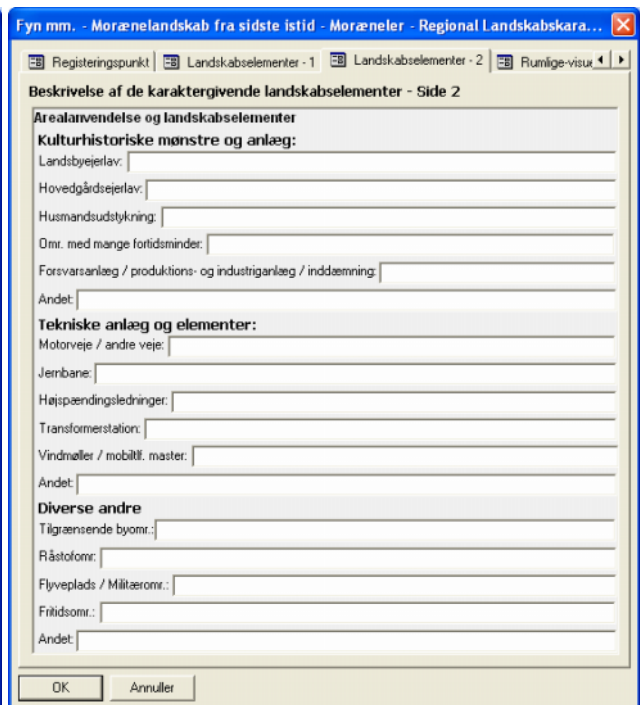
Fyn mm. - Morænelandskab fra sidste istid - Moræneler - Regional Landskabskara...

Registeringspunkt | Landskabselementer - 1 | Landskabselementer - 2 | Rumlige-visu

Beskrivelse af de karaktergivende landskabselementer - Side 2

Arealanvendelse og landskabselementer

Kulturhistoriske mønstre og anlæg:

Landsbyejerlav:

Hovedgårdsejerlav:

Husmandsudstykning:

Omr. med mange fortidsminder:

Forsvarsanlæg / produktions- og industriganlæg / inddæmning:

Andet:

Tekniske anlæg og elementer:

Motorveje / andre veje:

Jernbane:

Højspændingsledninger:

Transformerstation:

Vindmøller / mobiltlf. master:

Andet:

Diverse andre

Tilgrænsende byomr.:

Råstofomr.:

Flyveplads / Militæromr.:

Fritidsomr.:

Andet:

OK | Annuller